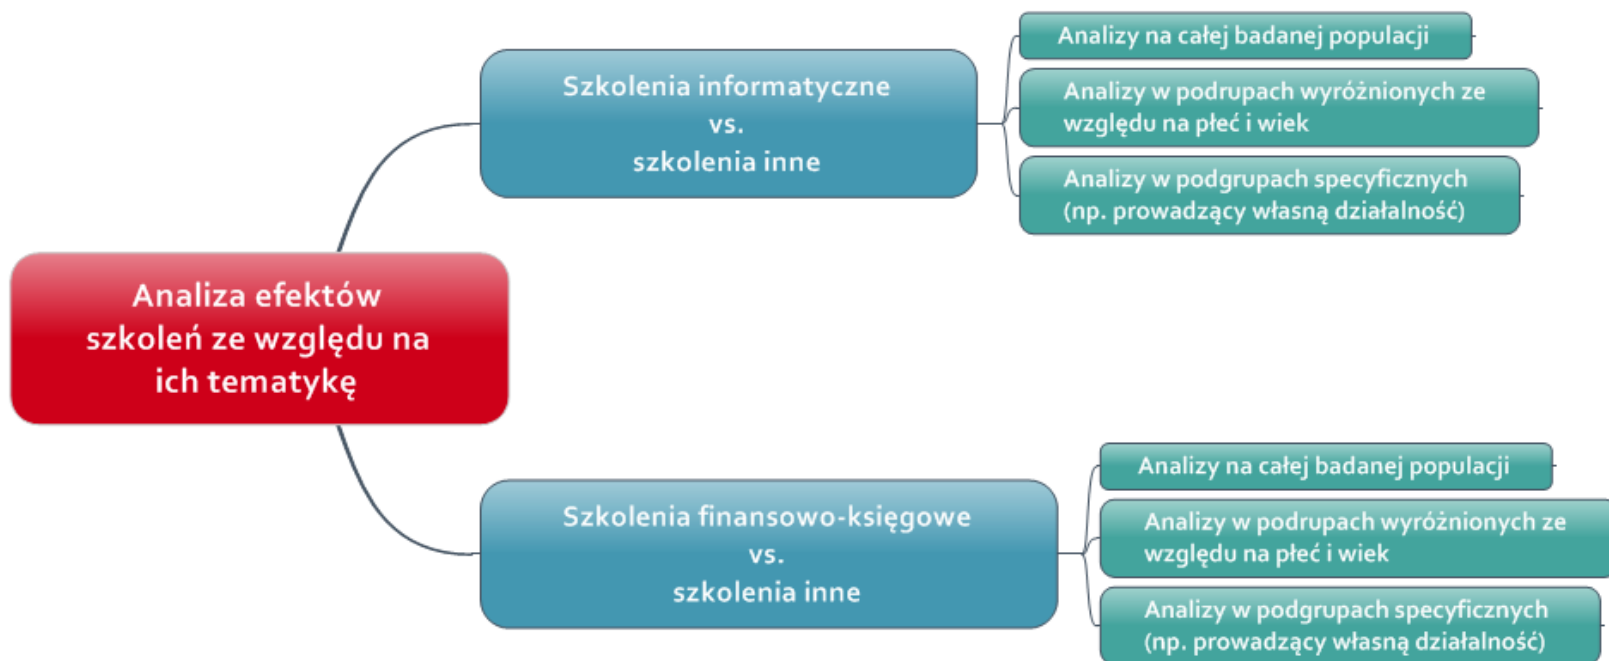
Analiza efektów szkoleń ze względu na ich tematykę

Szkolenia informatyczne
vs.
szkolenia inne

Analizy na całej badanej populacji

Analizy w podrupach wyróżnionych ze względu na płeć i wiek

Analizy w podgrupach specyficznych (np. prowadzący własną działalność)

Szkolenia finansowo-księgowe
vs.
szkolenia inne

Analizy na całej badanej populacji

Analizy w podrupach wyróżnionych ze względu na płeć i wiek

Analizy w podgrupach specyficznych (np. prowadzący własną działalność)